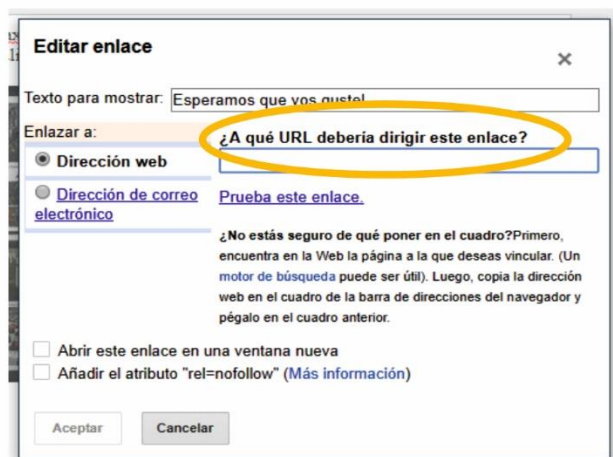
Editar enlace

×

Texto para mostrar: Esperamos que vos gustel

Enlazar a:

Dirección web

Dirección de correo electrónico

¿A qué URL debería dirigir este enlace?

Prueba este enlace.

¿No estás seguro de qué poner en el cuadro? Primero, encuentra en la Web la página a la que deseas vincular. (Un motor de búsqueda puede ser útil). Luego, copia la dirección web en el cuadro de la barra de direcciones del navegador y pégalo en el cuadro anterior.

Abrir este enlace en una ventana nueva

Añadir el atributo "rel=nofollow" (Más información)

Aceptar

Cancelar